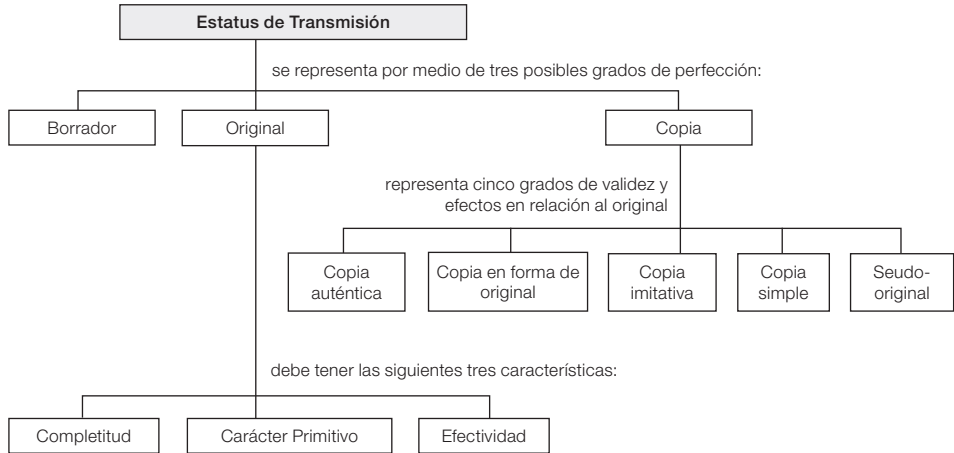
Estatus de Transmisión

se representa por medio de tres posibles grados de perfección:

Borrador

Original

Copia

representa cinco grados de validez y efectos en relación al original

Copia auténtica

Copia en forma de original

Copia imitativa

Copia simple

Seudo-original

debe tener las siguientes tres características:

Completitud

Carácter Primitivo

Efectividad